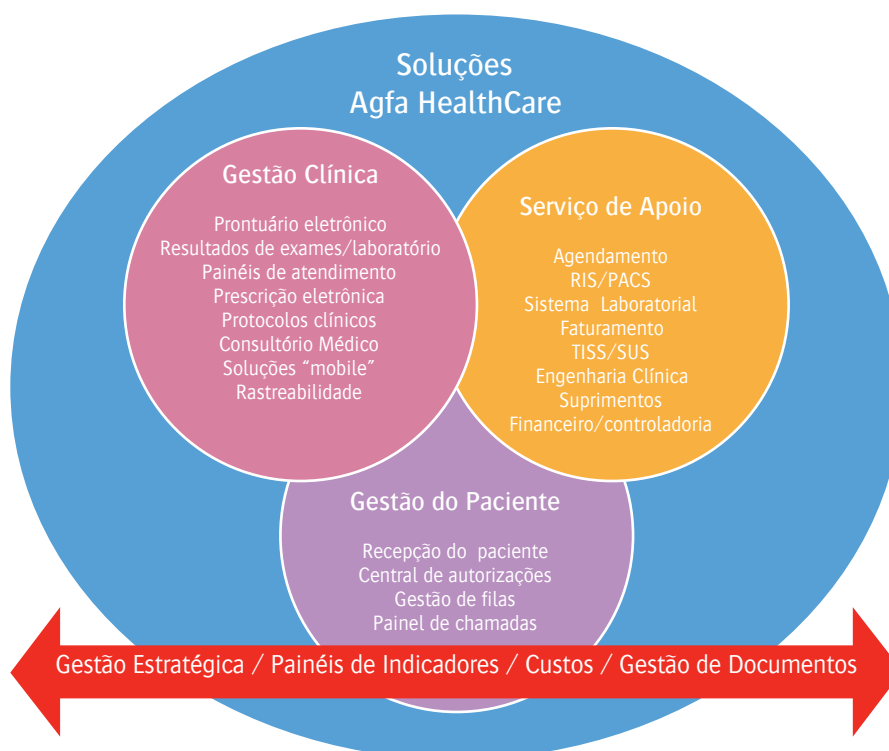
Soluções
Agfa HealthCare

Gestão Clínica

Prontuário eletrônico
Resultados de exames/laboratório
Painéis de atendimento
Prescrição eletrônica
Protocolos clínicos
Consultório Médico
Soluções "mobile"
Rastreabilidade

Serviço de Apoio

Agendamento
RIS/PACS
Sistema Laboratorial
Faturamento
TISS/SUS
Engenharia Clínica
Suprimentos
Financeiro/controladoria

Gestão do Paciente

Recepção do paciente
Central de autorizações
Gestão de filas
Painel de chamadas

Gestão Estratégica / Painéis de Indicadores / Custos / Gestão de Documentos